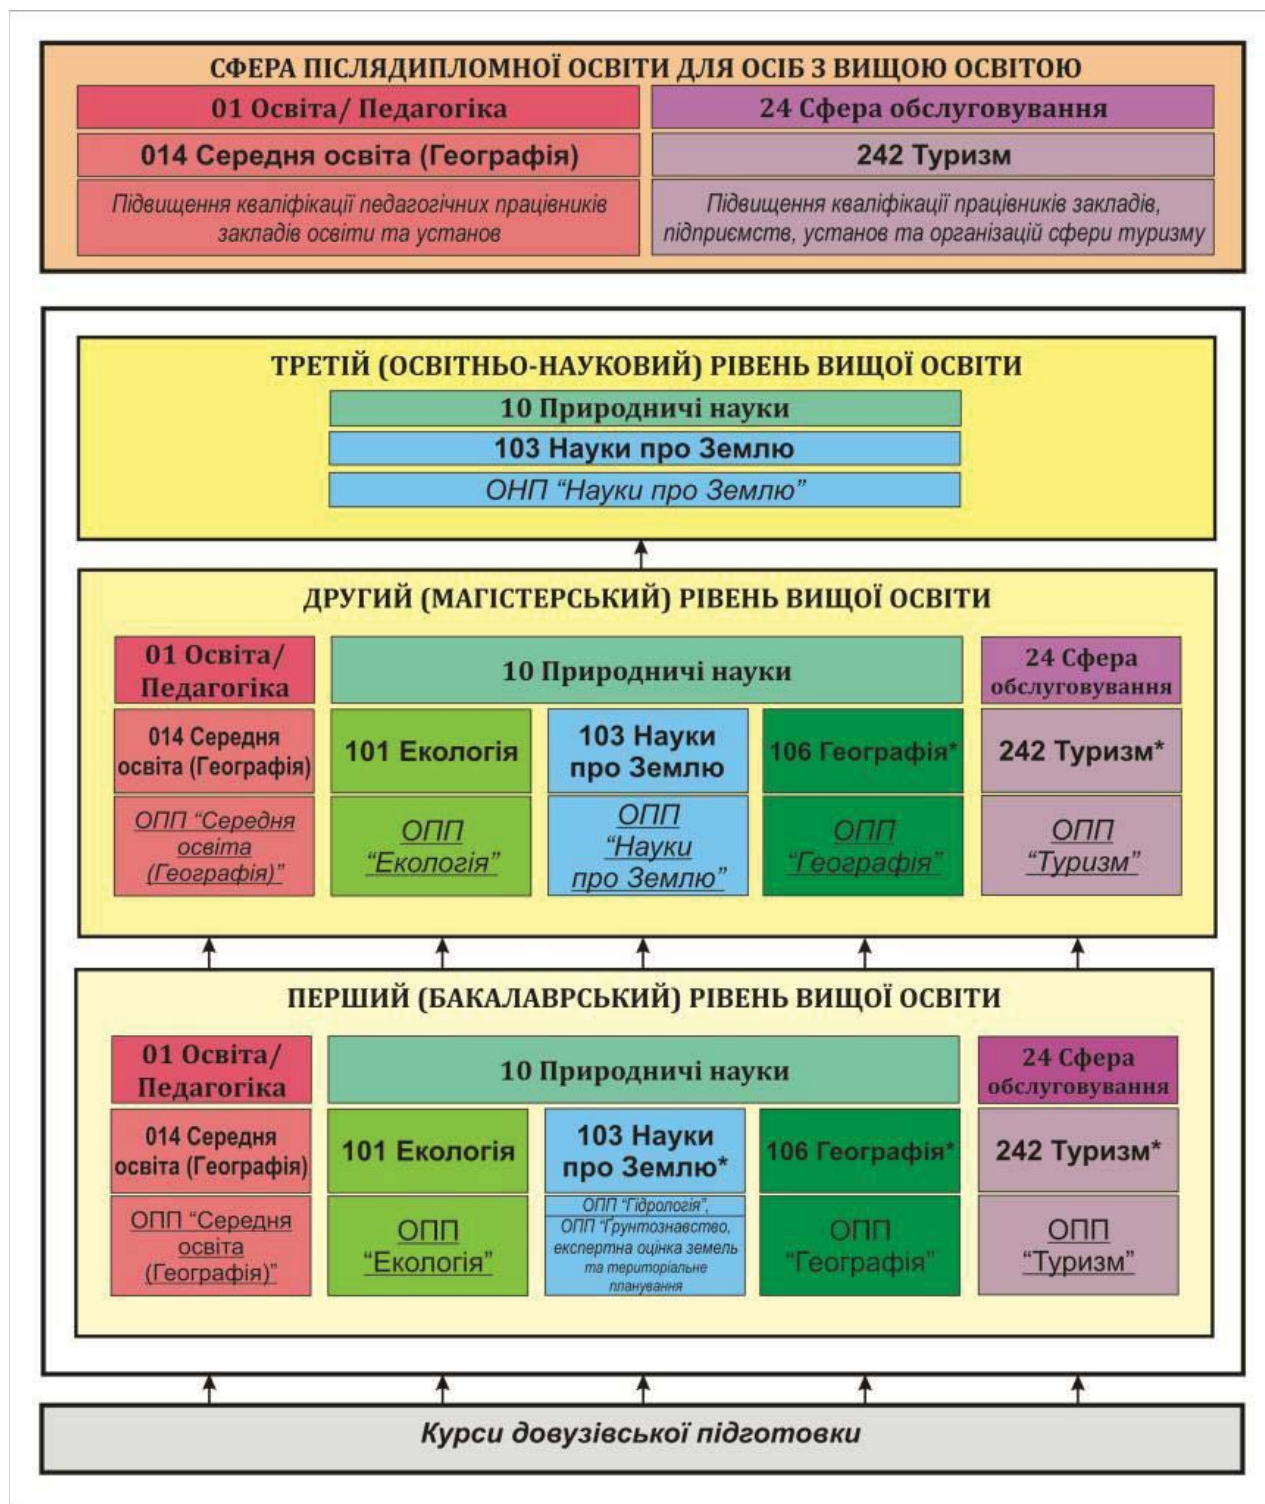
СФЕРА ПІСЛЯДИПЛОМНОЇ ОСВІТИ ДЛЯ ОСІБ З ВИЩОЮ ОСВІТОЮ

01 Освіта/ Педагогіка

014 Середня освіта (Географія)

Підвищення кваліфікації педагогічних працівників закладів освіти та установ

24 Сфера обслуговування

242 Туризм

Підвищення кваліфікації працівників закладів, підприємств, установ та організацій сфери туризму

ТРЕТІЙ (ОСВІТНЬО-НАУКОВИЙ) РІВЕНЬ ВИЩОЇ ОСВІТИ

10 Природничі науки

103 Науки про Землю

ОНП "Науки про Землю"

ДРУГИЙ (МАГІСТЕРСЬКИЙ) РІВЕНЬ ВИЩОЇ ОСВІТИ

01 Освіта/ Педагогіка

10 Природничі науки

24 Сфера обслуговування

014 Середня освіта (Географія)

101 Екологія

103 Науки про Землю

106 Географія*

242 Туризм*

ОПП "Середня освіта (Географія)"

ОПП "Екологія"

ОПП "Науки про Землю"

ОПП "Географія"

ОПП "Туризм"

ПЕРШИЙ (БАКАЛАВРСЬКИЙ) РІВЕНЬ ВИЩОЇ ОСВІТИ

01 Освіта/ Педагогіка

10 Природничі науки

24 Сфера обслуговування

014 Середня освіта (Географія)

101 Екологія

103 Науки про Землю*

106 Географія*

242 Туризм*

ОПП "Середня освіта (Географія)"

ОПП "Екологія"

ОПП "Гідрологія", ОПП "Ґрунтознавство, експертна оцінка земель та територіальне планування"

ОПП "Географія"

ОПП "Туризм"

Курси довузівської підготовки